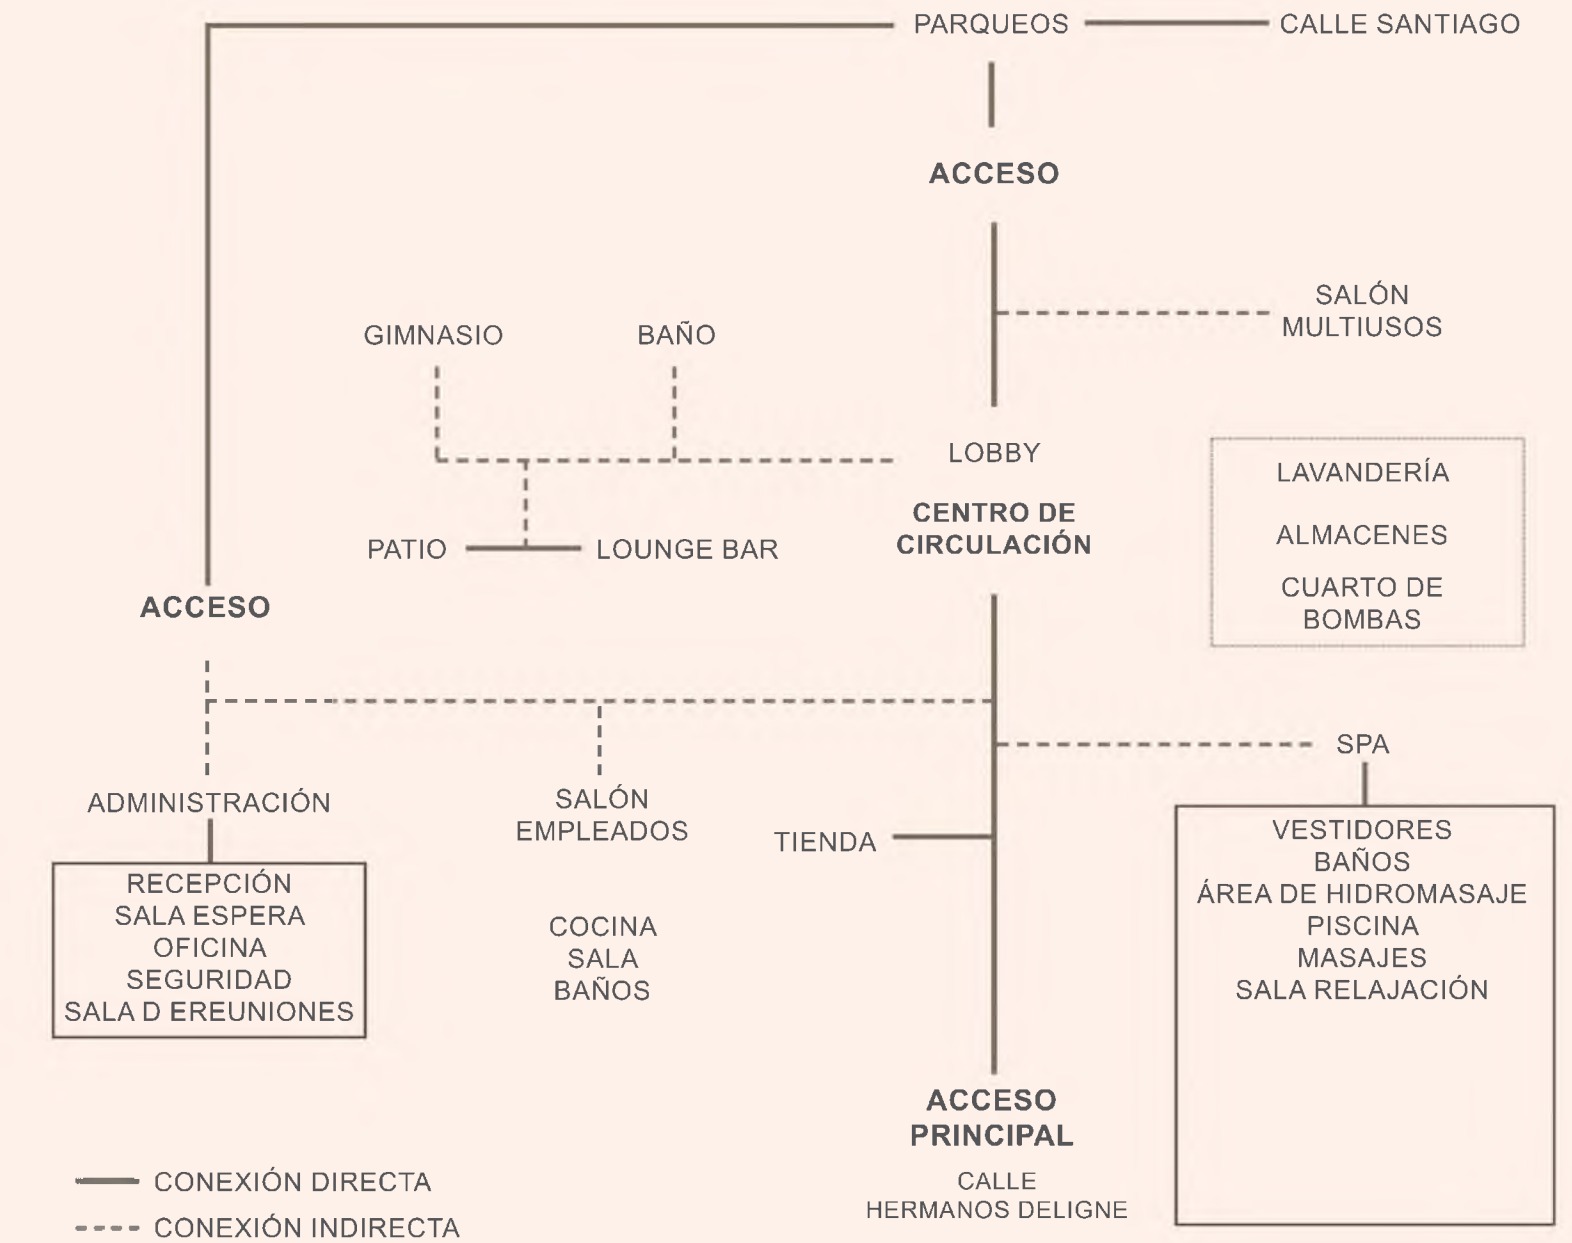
PARQUEOS CALLE SANTIAGO

ACCESO

SALÓN MULTIUSOS

GIMNASIO BAÑO

LOBBY

CENTRO DE CIRCULACIÓN

PATIO LOUNGE BAR

LAVANDERÍA
ALMACENES
CUARTO DE BOMBAS

ACCESO

SPA

ADMINISTRACIÓN

SALÓN EMPLEADOS

TIENDA

RECEPCIÓN
SALA ESPERA
OFICINA
SEGURIDAD
SALA D EREUNIONES

COCINA
SALA
BAÑOS

VESTIDORES
BAÑOS
ÁREA DE HIDROMASAJE
PISCINA
MASAJES
SALA RELAJACIÓN

ACCESO PRINCIPAL

CALLE HERMANOS DELIGNE

CONEXIÓN DIRECTA
CONEXIÓN INDIRECTA